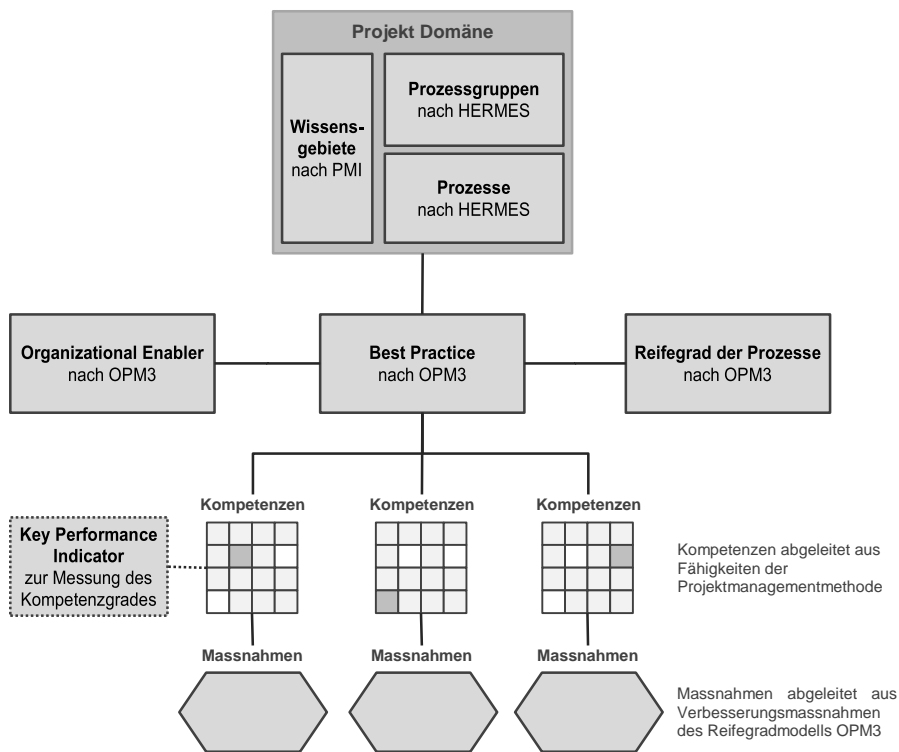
Projekt Domäne

Wissensgebiete nach PMI

Prozessgruppen nach HERMES

Prozesse nach HERMES

Organizational Enabler nach OPM3

Best Practice nach OPM3

Reifegrad der Prozesse nach OPM3

Kompetenzen

Kompetenzen

Kompetenzen

Key Performance Indicator zur Messung des Kompetenzgrades

Kompetenzen abgeleitet aus Fähigkeiten der Projektmanagementmethode

Massnahmen

Massnahmen

Massnahmen

Massnahmen abgeleitet aus Verbesserungsmassnahmen des Reifegradmodells OPM3